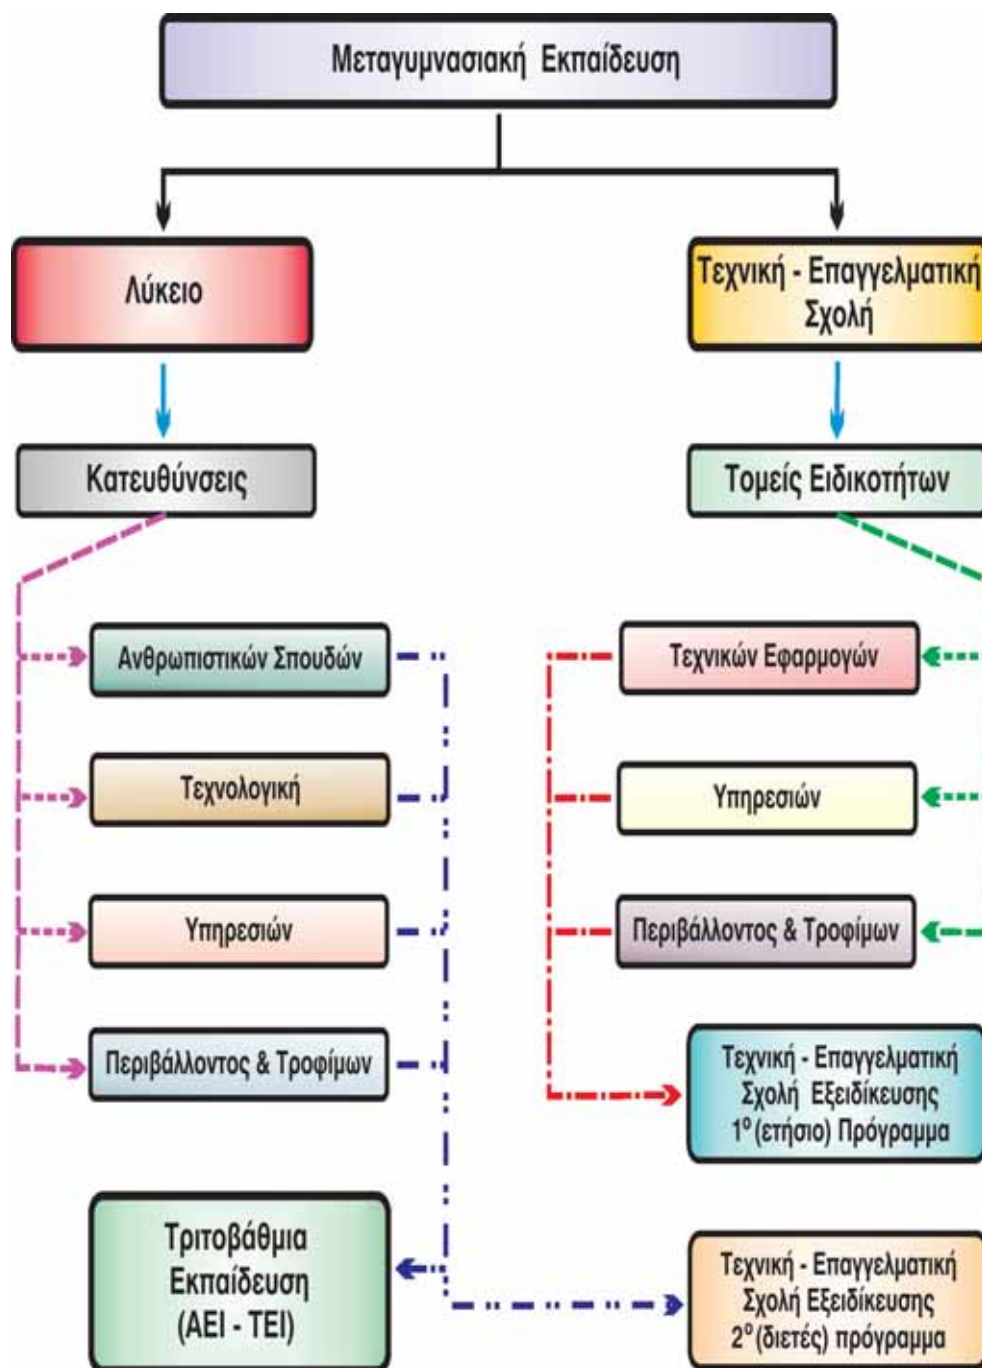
Μεταγυμνασιακή Εκπαίδευση

Λύκειο

Τεχνική - Επαγγελματική Σχολή

Κατευθύνσεις

Τομείς Ειδικοτήτων

Ανθρωπιστικών Σπουδών

Τεχνολογική

Υπηρεσιών

Περιβάλλοντος & Τροφίμων

Τεχνικών Εφαρμογών

Υπηρεσιών

Περιβάλλοντος & Τροφίμων

Τεχνική - Επαγγελματική Σχολή Εξειδίκευσης $1^{o}$ (ετήσιο) Πρόγραμμα

Τριτοβάθμια Εκπαίδευση (ΑΕΙ - ΤΕΙ)

Τεχνική - Επαγγελματική Σχολή Εξειδίκευσης $2^{o}$ (διετές) πρόγραμμα